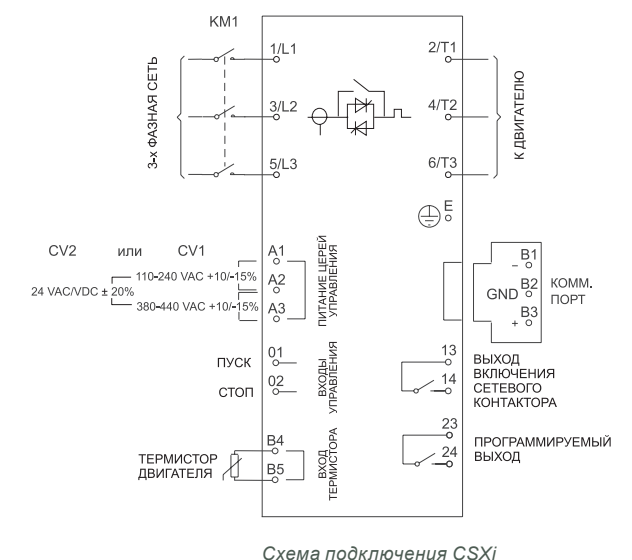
KM1

3-х ФАЗНАЯ СЕТЬ

1/L1

3/L2

5/L3

2/T1

4/T2

6/T3

К ДВИГАТЕЛЮ

E

CV2 или CV1

24 VAC/VDC ± 20%

110-240 VAC +10/-15%

380-440 VAC +10/-15%

A1

A2

A3

ПИТАНИЕ ЦЕПЕЙ УПРАВЛЕНИЯ

B1

B2

B3

GND

–

+

КОММ. ПОРТ

ПУСК

СТОП

01

02

ВХОДЫ УПРАВЛЕНИЯ

13

14

ВЫХОД ВКЛЮЧЕНИЯ СЕТЕВОГО КОНТАКТОРА

23

24

ПРОГРАММИРУЕМЫЙ ВЫХОД

ТЕРМИСТОР ДВИГАТЕЛЯ

B4

B5

ВХОД ТЕРМИСТОРА

Схема подключения CSXi